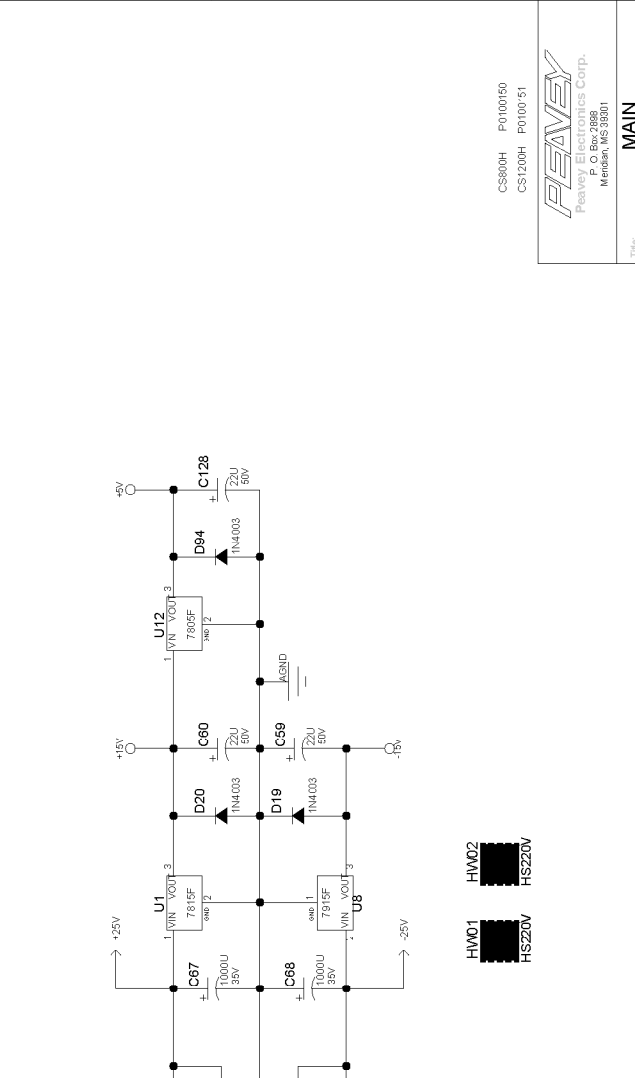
CS800H P0100150
CS1200H P0100151

PEAVEY
Peavey Electronics Corp.
P. O. Box 2898
Meridian, MS 39301

Title

MAIN

+25V
U1
VIN VOUT
7815F
GND
1
3
2
C67
1000U
35V
+
C68
1000U
35V
+
U8
7915F
GND
VIN VOUT
1
2
3
-25V
D20
1N4003
D19
1N4003
+15V
C60
22U
50V
+
C59
22U
50V
+
-15V
AGND
U12
VIN VOUT
7805F
GND
1
3
2
D94
1N4003
+5V
C128
22U
50V
+

HW01
HS220V
HW02
HS220V